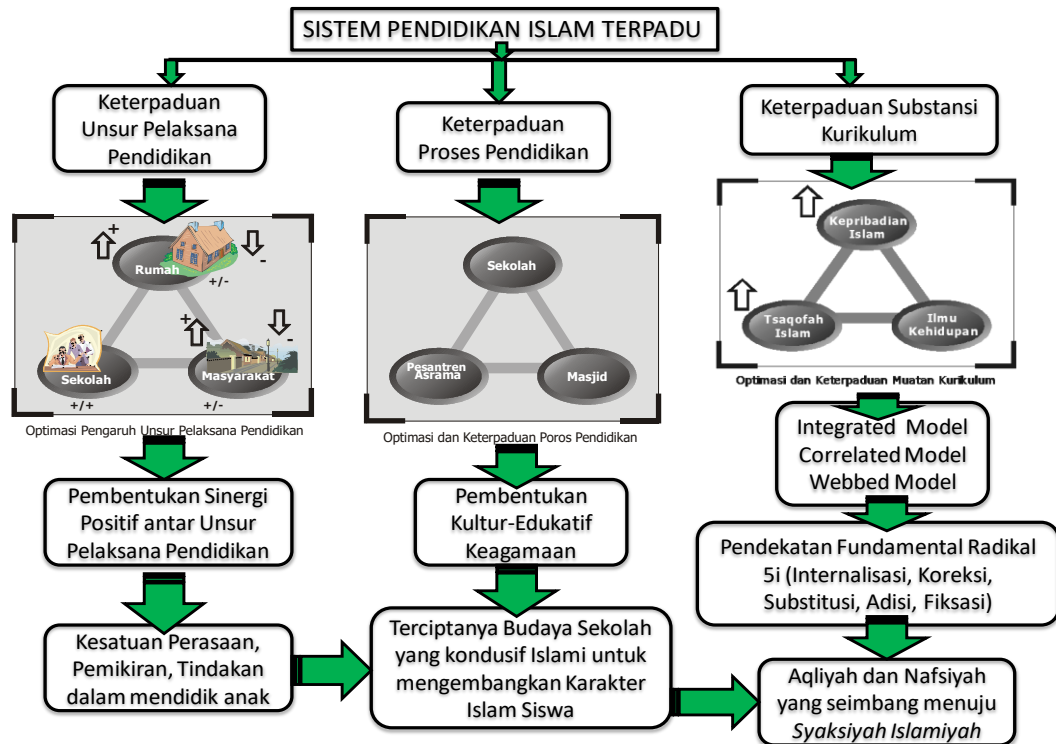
SISTEM PENDIDIKAN ISLAM TERPADU

Keterpaduan Unsur Pelaksana Pendidikan

Keterpaduan Proses Pendidikan

Keterpaduan Substansi Kurikulum

+

Rumah

-

+/-

+

-

Sekolah

Masyarakat

+/+

+/-

Optimasi Pengaruh Unsur Pelaksana Pendidikan

Sekolah

Pesantren Asrama

Masjid

Optimasi dan Keterpaduan Poros Pendidikan

Kepribadian Islam

Tsaqofah Islam

Ilmu Kehidupan

Optimasi dan Keterpaduan Muatan Kurikulum

Integrated Model
Correlated Model
Webbed Model

Pembentukan Sinergi Positif antar Unsur Pelaksana Pendidikan

Pembentukan Kultur-Edukatif Keagamaan

Pendekatan Fundamental Radikal 5i (Internalisasi, Koreksi, Substitusi, Adisi, Fiksasi)

Kesatuan Perasaan, Pemikiran, Tindakan dalam mendidik anak

Terciptanya Budaya Sekolah yang kondusif Islami untuk mengembangkan Karakter Islam Siswa

Aqliyah dan Nafsiyah yang seimbang menuju *Syaksiyah Islamiyah*